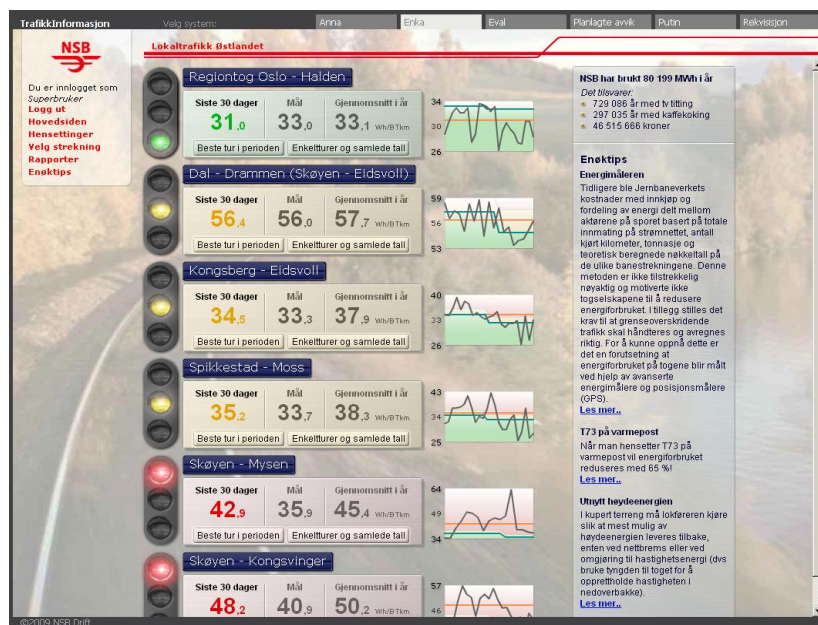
TrafikkInformasjon

Velg system:

Anna

Enka

Eval

Planlagte avvik

Putin

Rekvisisjon

NSB

Lokaltrafikk Østlandet

Du er innlogget som Superbruker

Logg ut

Hovedsiden

Hensettinger

Velg strekning

Rapporter

Enøktips

Regiontog Oslo - Halden

| Siste 30 dager | Mål | Gjennomsnitt i år |
|---|---|---|
| 31,0 | 33,0 | 33,1 Wh/BTkm |

Beste tur i perioden

Enkeltturer og samlede tall

34

30

26

Dal - Drammen (Skøyen - Eidsvoll)

| Siste 30 dager | Mål | Gjennomsnitt i år |
|---|---|---|
| 56,4 | 56,0 | 57,7 Wh/BTkm |

Beste tur i perioden

Enkeltturer og samlede tall

59

56

53

Kongsberg - Eidsvoll

| Siste 30 dager | Mål | Gjennomsnitt i år |
|---|---|---|
| 34,5 | 33,3 | 37,9 Wh/BTkm |

Beste tur i perioden

Enkeltturer og samlede tall

40

33

26

Spikkestad - Moss

| Siste 30 dager | Mål | Gjennomsnitt i år |
|---|---|---|
| 35,2 | 33,7 | 38,3 Wh/BTkm |

Beste tur i perioden

Enkeltturer og samlede tall

43

34

25

Skøyen - Mysen

| Siste 30 dager | Mål | Gjennomsnitt i år |
|---|---|---|
| 42,9 | 35,9 | 45,4 Wh/BTkm |

Beste tur i perioden

Enkeltturer og samlede tall

64

49

34

Skøyen - Kongsvinger

| Siste 30 dager | Mål | Gjennomsnitt i år |
|---|---|---|
| 48,2 | 40,9 | 50,2 Wh/BTkm |

57

46

NSB har brukt 80 199 MWh i år

Det tilsvarer:
729 086 år med tv titting
297 035 år med kaffekoking
46 515 666 kroner

Enøktips

Energimåleren

Tidligere ble Jernbaneverkets kostnader med innkjøp og fordeling av energi delt mellom aktørene på sporet basert på totale innmating på strømnettet, antall kjørt kilometer, tonnasje og teoretisk beregnede nøkkeltall på de ulike banestrekningene. Denne metoden er ikke tilstrekkelig nøyaktig og motiverte ikke togselskapene til å redusere energiforbruket. I tillegg stilles det krav til at grenseoverskridende trafikk skal håndteres og avregnes riktig. For å kunne oppnå dette er det en forutsetning at energiforbruket på togene blir målt ved hjelp av avanserte energimålere og posisjonsmålere (GPS).
Les mer..

T73 på varmepost

Når man hensetter T73 på varmepost vil energiforbruket reduseres med 65 %!
Les mer..

Utnytt høydeenergien

I kupert terreng må lokføreren kjøre slik at mest mulig av høydeenergien leveres tilbake, enten ved nettbrems eller ved omgjøring til hastighetsenergi (dvs bruke tyngden til toget for å opprettholde hastigheten i nedoverbakke).
Les mer..

©2009 NSB Drift